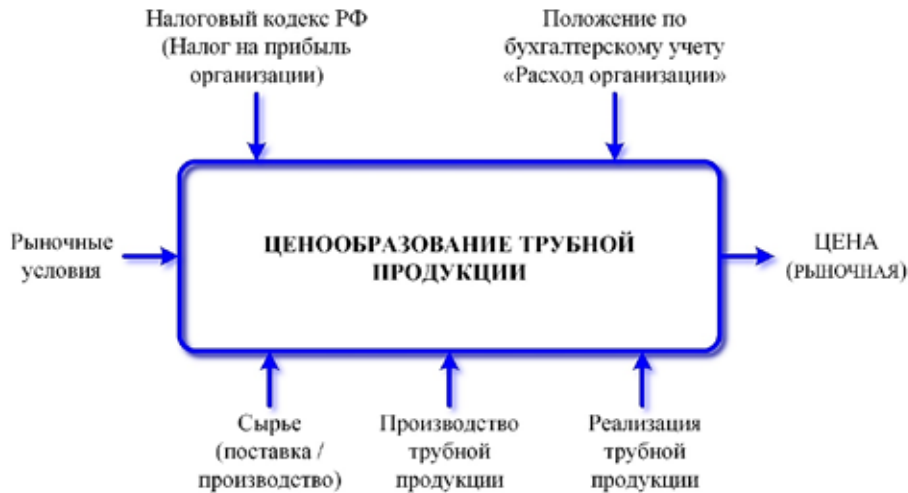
Налоговый кодекс РФ (Налог на прибыль организации)

Положение по бухгалтерскому учету «Расход организации»

Рыночные условия

ЦЕНООБРАЗОВАНИЕ ТРУБНОЙ ПРОДУКЦИИ

ЦЕНА (РЫНОЧНАЯ)

Сырье (поставка / производство)

Производство трубной продукции

Реализация трубной продукции